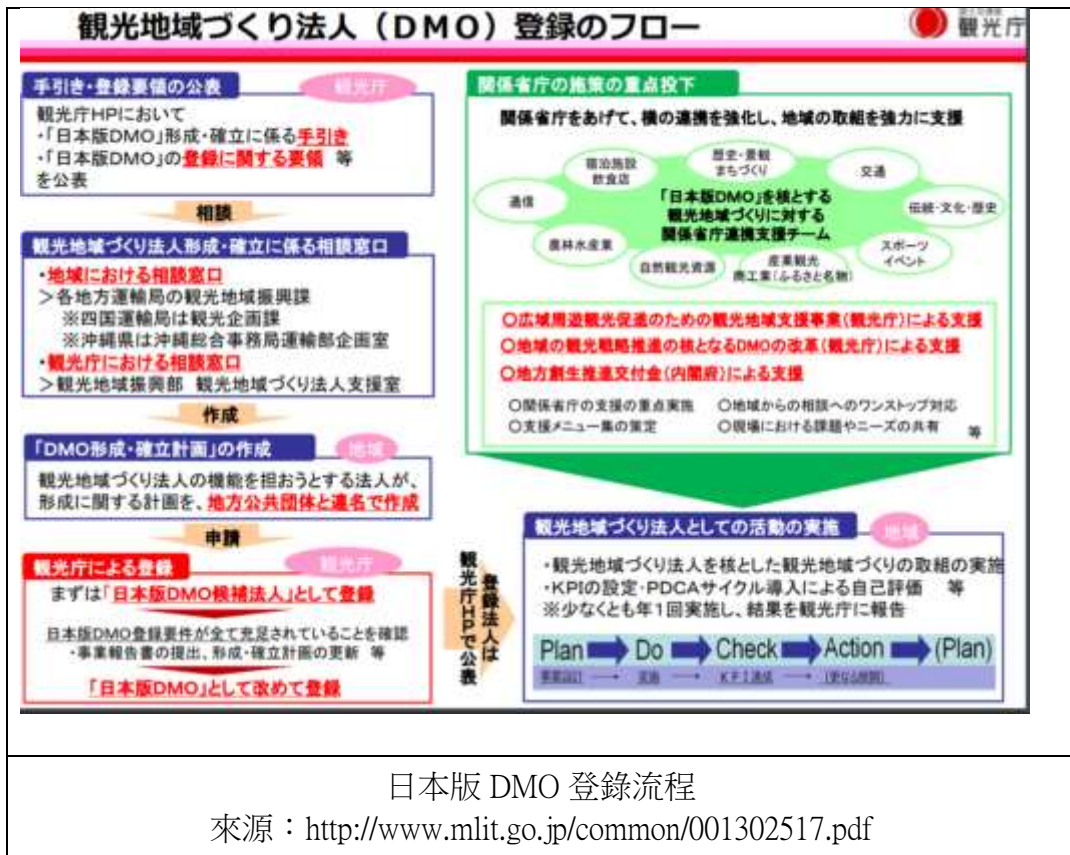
観光地域づくり法人（DMO）登録のフロー

観光庁

手引き・登録要領の公表

観光庁

観光庁HPにおいて
・「日本版DMO」形成・確立に係る手引き
・「日本版DMO」の登録に関する要領 等
を公表

相談

観光地域づくり法人形成・確立に係る相談窓口

・地域における相談窓口
＞各地方運輸局の観光地域振興課
※四国運輸局は観光企画課
※沖縄県は沖縄総合事務局運輸部企画室
・観光庁における相談窓口
＞観光地域振興部 観光地域づくり法人支援室

作成

「DMO形成・確立計画」の作成

地域

観光地域づくり法人の機能を担おうとする法人が、形成に関する計画を、地方公共団体と連名で作成

申請

観光庁による登録

観光庁

まずは「日本版DMO候補法人」として登録

日本版DMO登録要件が全て充足されていることを確認
・事業報告書の提出、形成・確立計画の更新 等

「日本版DMO」として改めて登録

登録法人は観光庁HPで公表

関係省庁の施策の重点投下

関係省庁をあげて、横の連携を強化し、地域の取組を強力に支援

宿泊施設 飲食店

歴史・景観 まちづくり

交通

通信

「日本版DMO」を核とする観光地域づくりに対する関係省庁連携支援チーム

伝統・文化・歴史

農林水産業

スポーツ イベント

自然観光資源

産業観光 商工業（ふるさと名物）

○広域周遊観光促進のための観光地域支援事業（観光庁）による支援
○地域の観光戦略推進の核となるDMOの改革（観光庁）による支援
○地方創生推進交付金（内閣府）による支援

○関係省庁の支援の重点実施　○地域からの相談へのワンストップ対応
○支援メニュー集の策定　○現場における課題やニーズの共有　等

観光地域づくり法人としての活動の実施

地域

・観光地域づくり法人を核とした観光地域づくりの取組の実施
・KPIの設定・PDCAサイクル導入による自己評価 等
※少なくとも年1回実施し、結果を観光庁に報告

Plan → Do → Check → Action → (Plan)

事業設計 → 実施 → KPI達成 → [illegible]

日本版 DMO 登錄流程
來源：http://www.mlit.go.jp/common/001302517.pdf